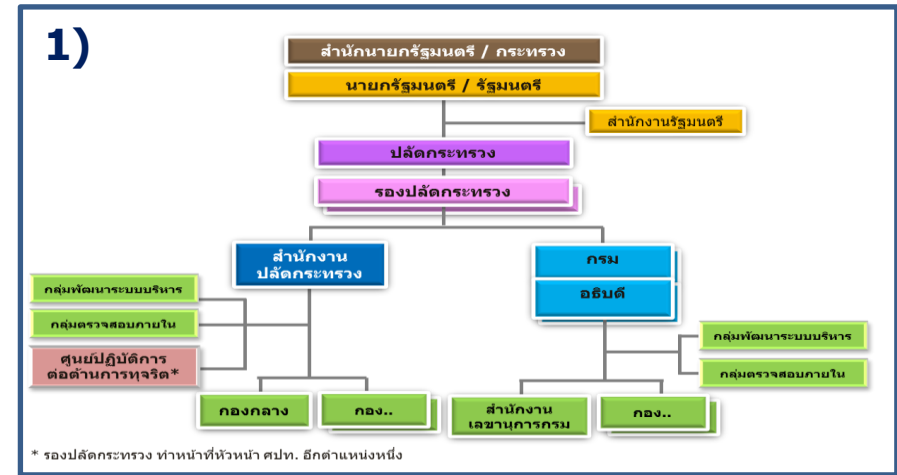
1)

สำนักนายกรัฐมนตรี / กระทรวง

นายกรัฐมนตรี / รัฐมนตรี

สำนักงานรัฐมนตรี

ปลัดกระทรวง

รองปลัดกระทรวง

สำนักงาน ปลัดกระทรวง

กรม

อธิบดี

กลุ่มพัฒนาระบบบริหาร

กลุ่มตรวจสอบภายใน

ศูนย์ปฏิบัติการ ต่อต้านการทุจริต*

กลุ่มพัฒนาระบบบริหาร

กลุ่มตรวจสอบภายใน

กองกลาง

กอง..

สำนักงาน เลขานุการกรม

กอง..

* รองปลัดกระทรวง ทำหน้าที่หัวหน้า ศปท. อีกตำแหน่งหนึ่ง